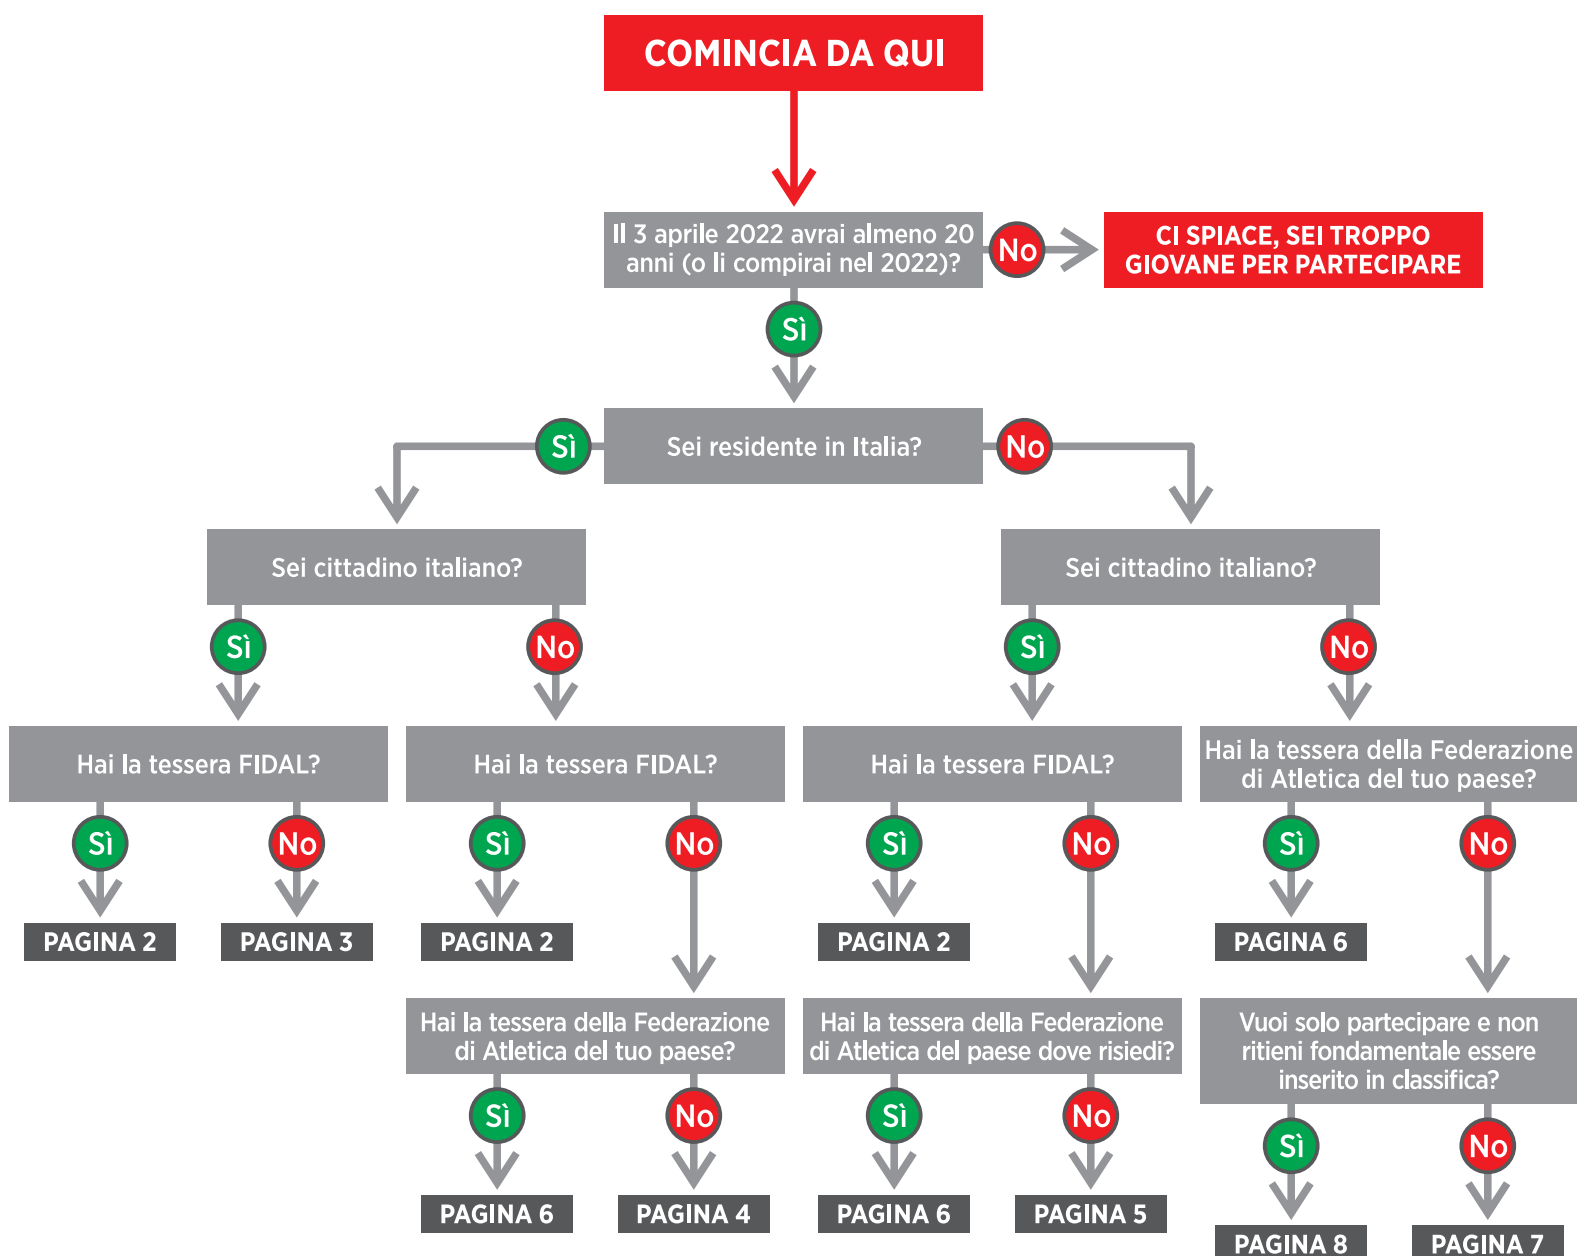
COMINCIA DA QUI

Il 3 aprile 2022 avrai almeno 20 anni (o li compirai nel 2022)?

No

CI SPIACE, SEI TROPPO GIOVANE PER PARTECIPARE

Sì

Sei residente in Italia?

Sì

No

Sei cittadino italiano?

Sì

No

Hai la tessera FIDAL?

Sì

No

PAGINA 2

PAGINA 3

Hai la tessera FIDAL?

Sì

No

PAGINA 2

Hai la tessera della Federazione di Atletica del tuo paese?

Sì

No

PAGINA 6

PAGINA 4

Sei cittadino italiano?

Sì

No

Hai la tessera FIDAL?

Sì

No

PAGINA 2

Hai la tessera della Federazione di Atletica del paese dove risiedi?

Sì

No

PAGINA 6

PAGINA 5

Hai la tessera della Federazione di Atletica del tuo paese?

Sì

No

PAGINA 6

Vuoi solo partecipare e non ritieni fondamentale essere inserito in classifica?

Sì

No

PAGINA 8

PAGINA 7